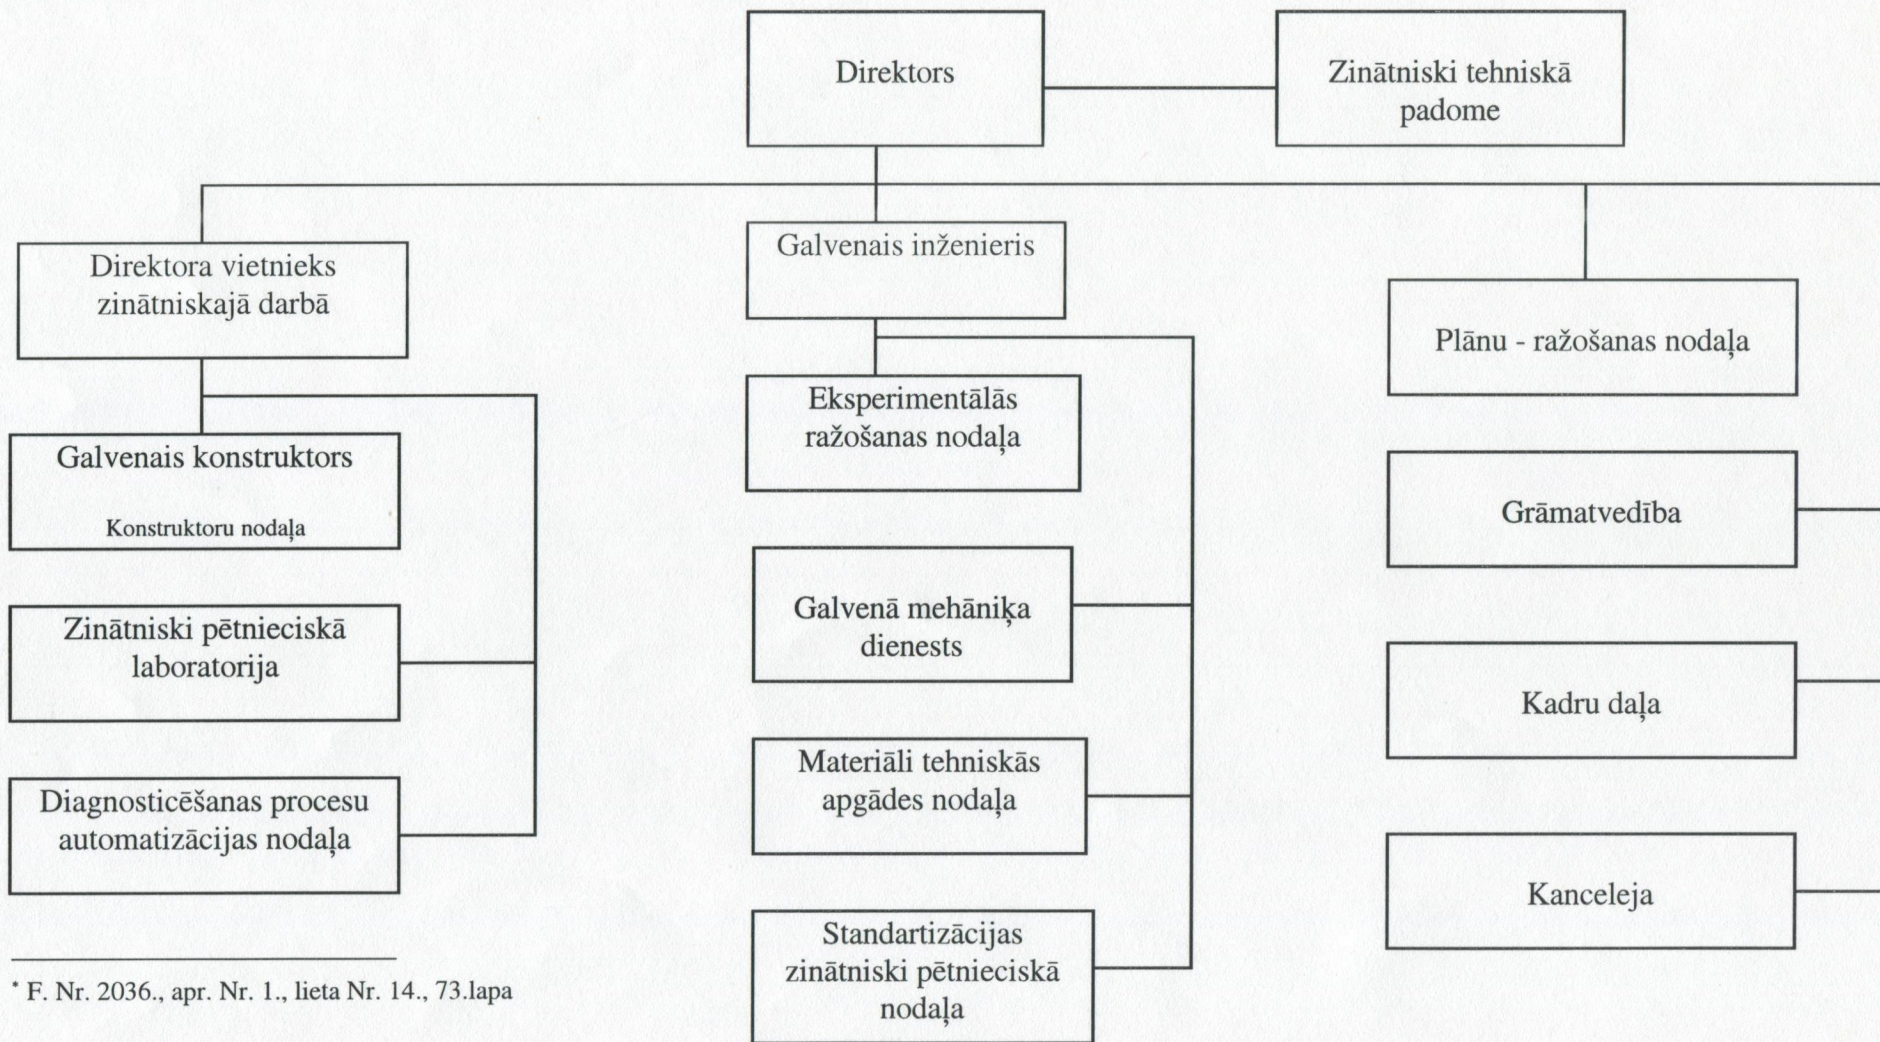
Direktors

Zinātniski tehniskā padome

Direktora vietnieks zinātniskajā darbā

Galvenais inženieris

Plānu - ražošanas nodaļa

Galvenais konstruktors

Konstruktoru nodaļa

Eksperimentālās ražošanas nodaļa

Grāmatvedība

Zinātniski pētnieciskā laboratorija

Galvenā mehāniķa dienests

Kadru daļa

Diagnosticēšanas procesu automatizācijas nodaļa

Materiāli tehniskās apgādes nodaļa

Kanceleja

Standartizācijas zinātniski pētnieciskā nodaļa

* F. Nr. 2036., apr. Nr. 1., lieta Nr. 14., 73.lapa